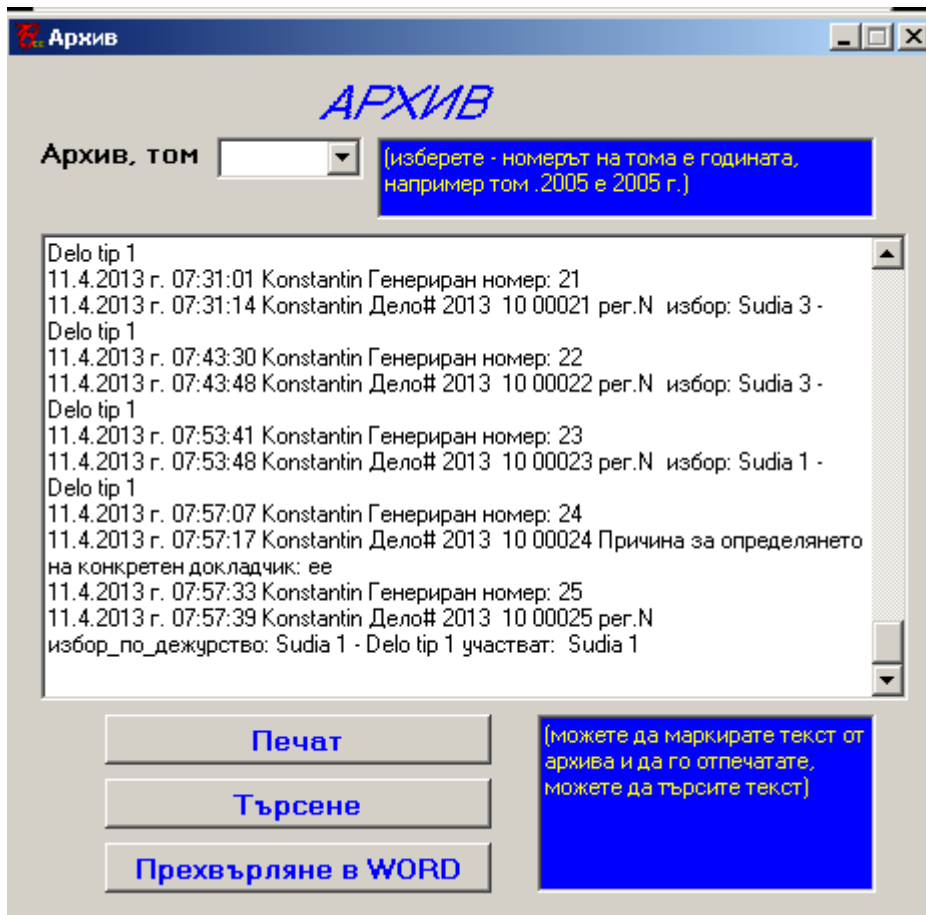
Архив

АРХИВ

Архив, том

(изберете - номерът на тома е годината, например том .2005 е 2005 г.)

Delo tip 1
11.4.2013 г. 07:31:01 Konstantin Генериран номер: 21
11.4.2013 г. 07:31:14 Konstantin Дело# 2013 10 00021 рег.N избор: Sudia 3 - Delo tip 1
11.4.2013 г. 07:43:30 Konstantin Генериран номер: 22
11.4.2013 г. 07:43:48 Konstantin Дело# 2013 10 00022 рег.N избор: Sudia 3 - Delo tip 1
11.4.2013 г. 07:53:41 Konstantin Генериран номер: 23
11.4.2013 г. 07:53:48 Konstantin Дело# 2013 10 00023 рег.N избор: Sudia 1 - Delo tip 1
11.4.2013 г. 07:57:07 Konstantin Генериран номер: 24
11.4.2013 г. 07:57:17 Konstantin Дело# 2013 10 00024 Причина за определянето на конкретен докладчик: ее
11.4.2013 г. 07:57:33 Konstantin Генериран номер: 25
11.4.2013 г. 07:57:39 Konstantin Дело# 2013 10 00025 рег.N
избор_по_дежурство: Sudia 1 - Delo tip 1 участват: Sudia 1

Печат

Търсене

Прехвърляне в WORD

(можете да маркирате текст от архива и да го отпечатате, можете да търсите текст)